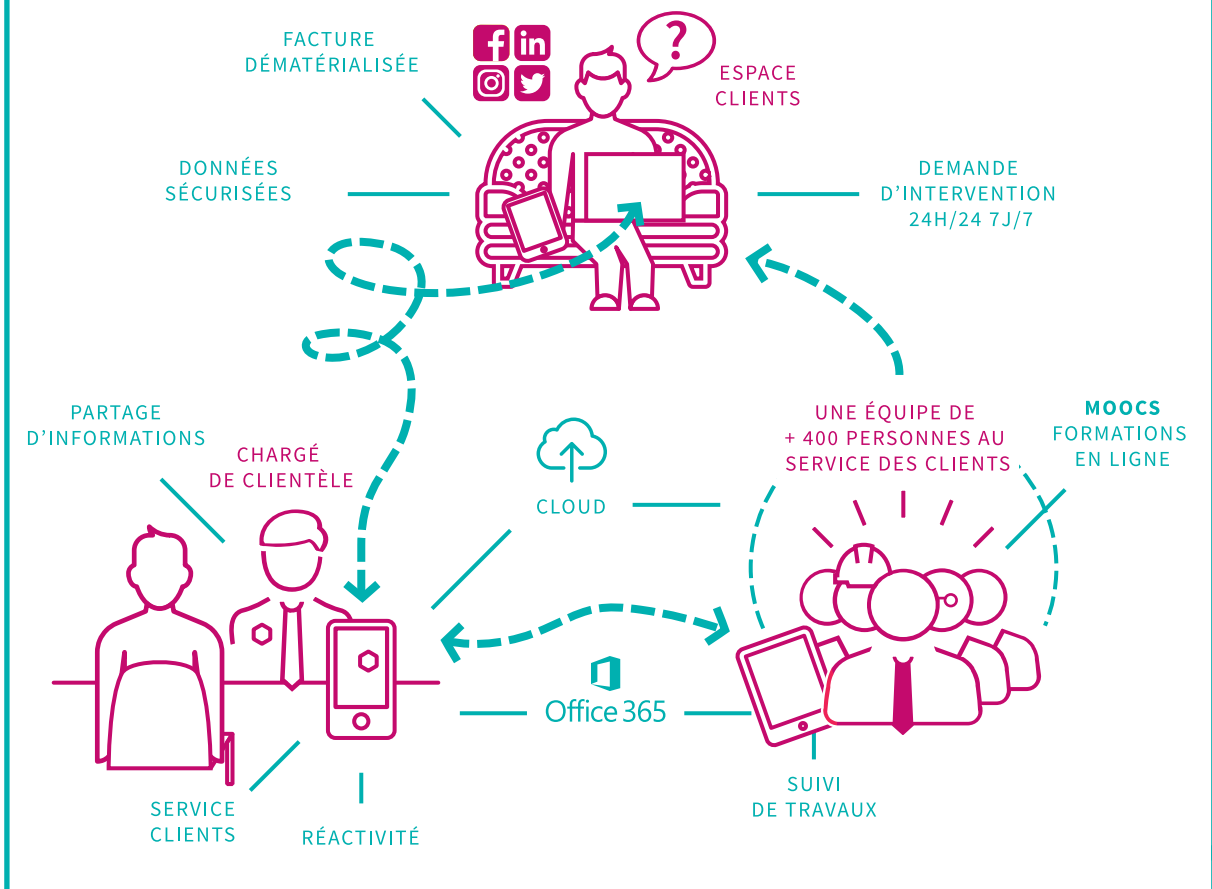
FACTURE DÉMATÉRIALISÉE

ESPACE CLIENTS

DONNÉES SÉCURISÉES

DEMANDE D'INTERVENTION 24H/24 7J/7

PARTAGE D'INFORMATIONS

CHARGÉ DE CLIENTÈLE

CLOUD

UNE ÉQUIPE DE + 400 PERSONNES AU SERVICE DES CLIENTS

MOOCS FORMATIONS EN LIGNE

Office 365

SERVICE CLIENTS

RÉACTIVITÉ

SUIVI DE TRAVAUX